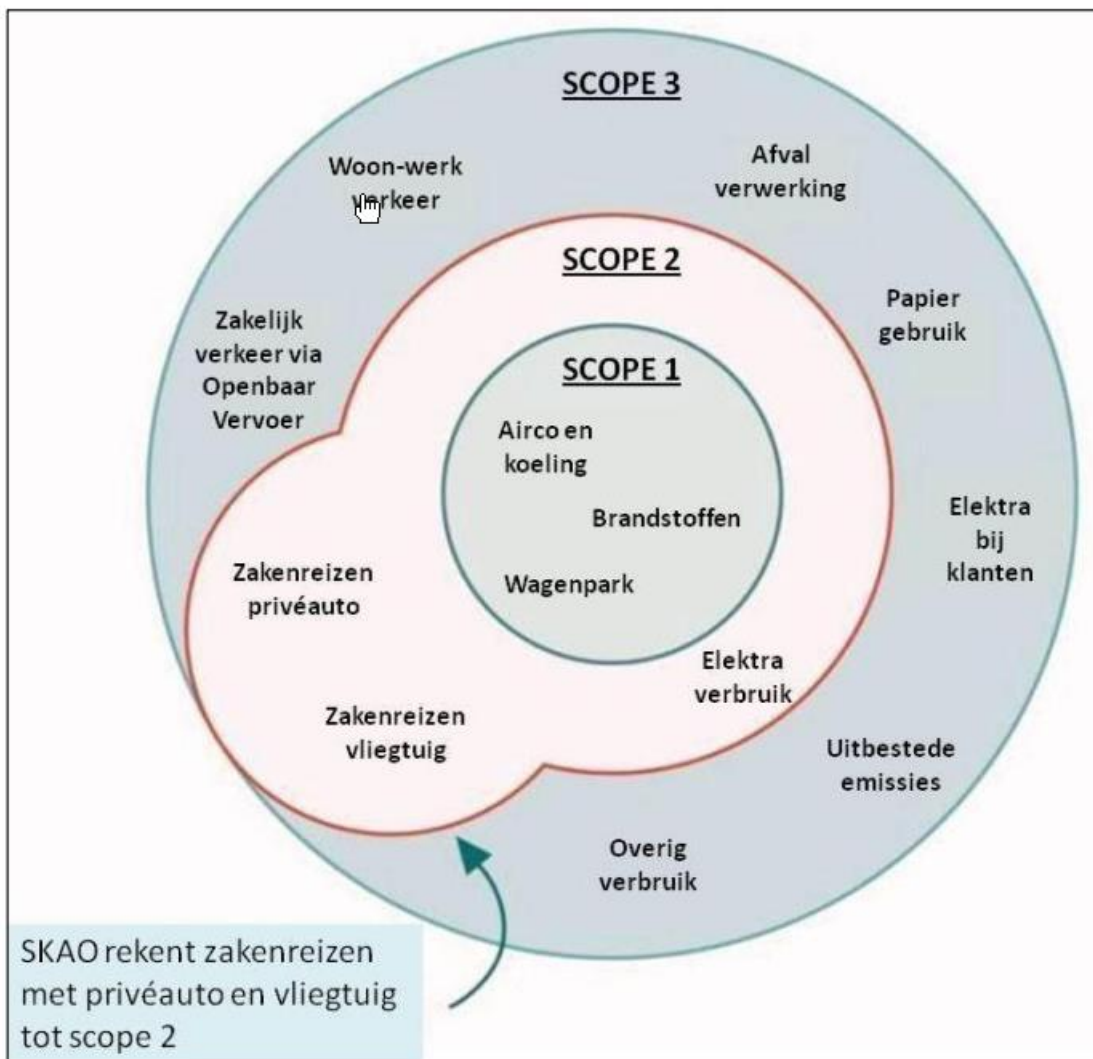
SCOPE 3

Woon-werk verkeer

Afval verwerking

SCOPE 2

Papier gebruik

Zakelijk verkeer via Openbaar Vervoer

SCOPE 1

Airco en koeling

Brandstoffen

Wagenpark

Elektra bij klanten

Zakenreizen privéauto

Elektra verbruik

Zakenreizen vliegtuig

Uitbestede emissies

Overig verbruik

SKAO rekent zakenreizen met privéauto en vliegtuig tot scope 2